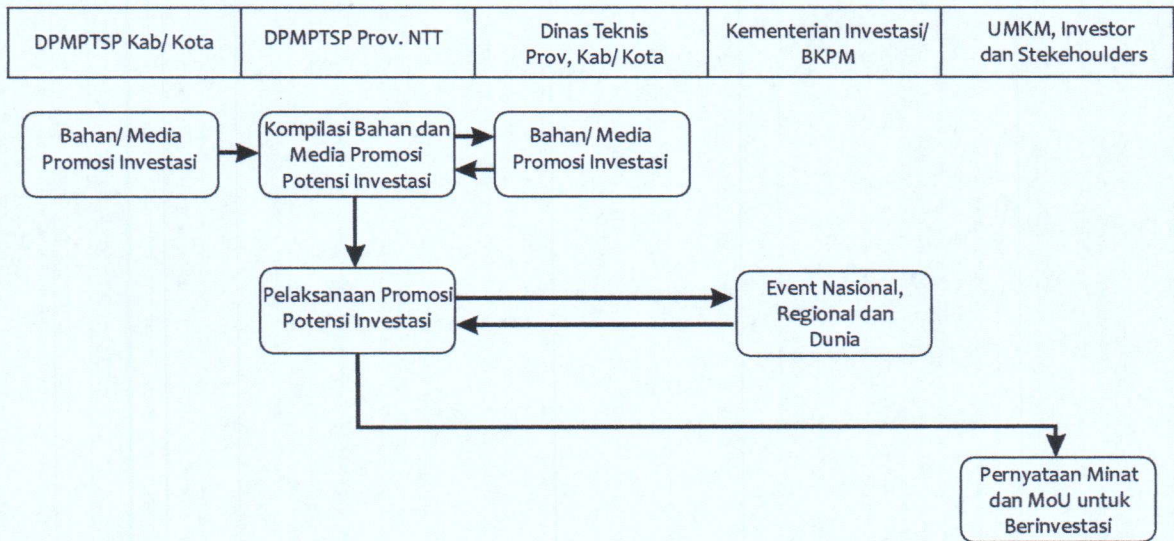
| DPMPTSP Kab/ Kota | DPMPTSP Prov. NTT | Dinas Teknis Prov, Kab/ Kota | Kementerian Investasi/ BKPM | UMKM, Investor dan Stekehoulders |
|---|---|---|---|---|

Bahan/ Media Promosi Investasi

Kompilasi Bahan dan Media Promosi Potensi Investasi

Bahan/ Media Promosi Investasi

Pelaksanaan Promosi Potensi Investasi

Event Nasional, Regional dan Dunia

Pernyataan Minat dan MoU untuk Berinvestasi